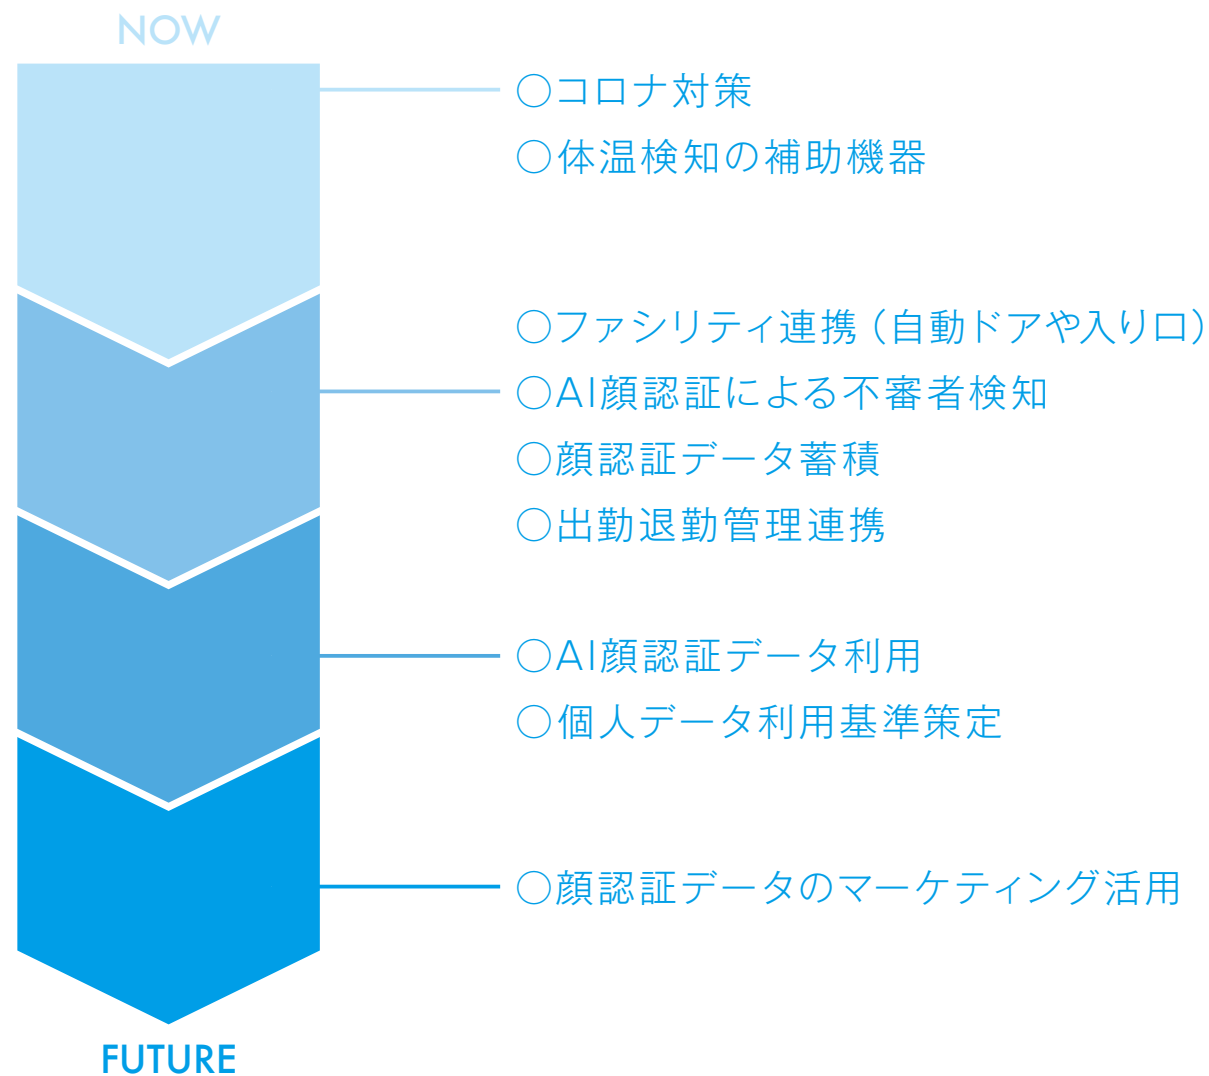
NOW

○コロナ対策
○体温検知の補助機器

○ファシリティ連携（自動ドアや入り口）
○AI顔認証による不審者検知
○顔認証データ蓄積
○出勤退勤管理連携

○AI顔認証データ利用
○個人データ利用基準策定

○顔認証データのマーケティング活用

FUTURE